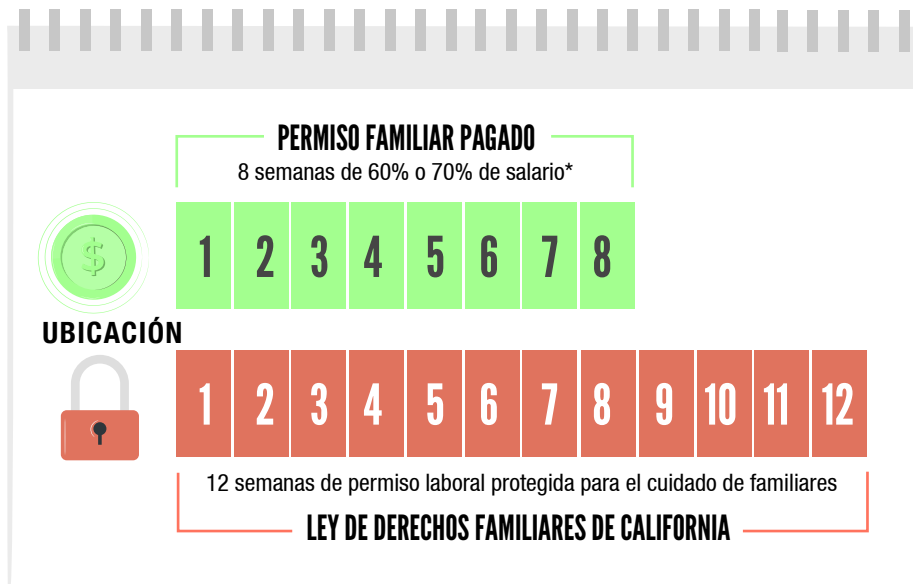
PERMISO FAMILIAR PAGADO

8 semanas de 60% o 70% de salario*

$

1 2 3 4 5 6 7 8

UBICACIÓN

1 2 3 4 5 6 7 8 9 10 11 12

12 semanas de permiso laboral protegida para el cuidado de familiares

LEY DE DERECHOS FAMILIARES DE CALIFORNIA